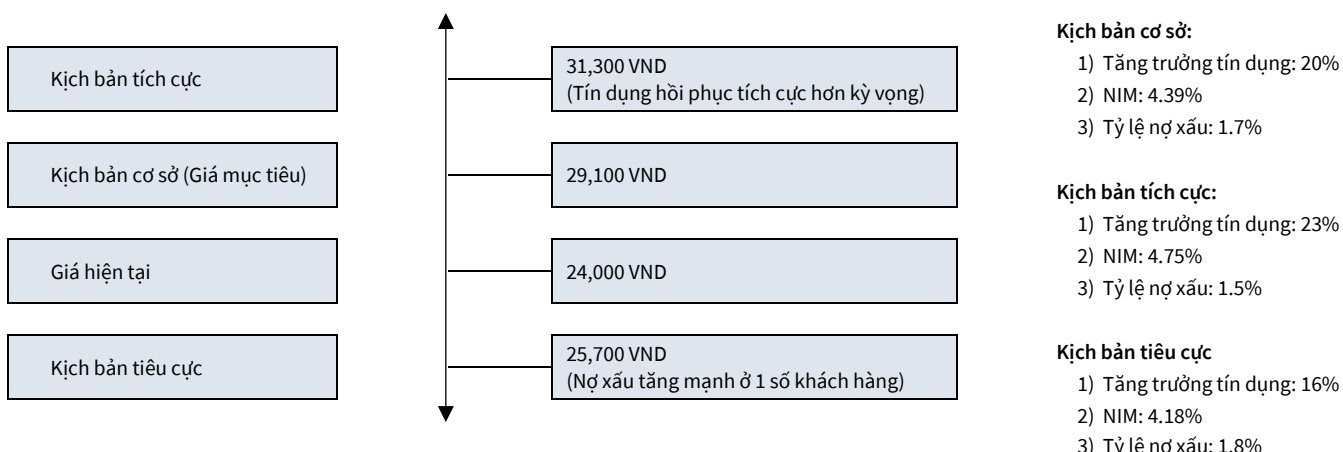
Kịch bản tích cực

Kịch bản cơ sở (Giá mục tiêu)

Giá hiện tại

Kịch bản tiêu cực

31,300 VND
(Tín dụng hồi phục tích cực hơn kỳ vọng)

29,100 VND

24,000 VND

25,700 VND
(Nợ xấu tăng mạnh ở 1 số khách hàng)

**Kịch bản cơ sở:**
1) Tăng trưởng tín dụng: 20%
2) NIM: 4.39%
3) Tỷ lệ nợ xấu: 1.7%

**Kịch bản tích cực:**
1) Tăng trưởng tín dụng: 23%
2) NIM: 4.75%
3) Tỷ lệ nợ xấu: 1.5%

**Kịch bản tiêu cực**
1) Tăng trưởng tín dụng: 16%
2) NIM: 4.18%
3) Tỷ lệ nợ xấu: 1.8%